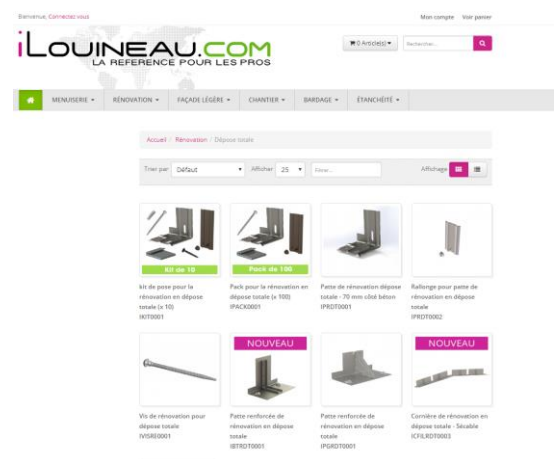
Bienvenue, Connectez-vous

Mon compte Voir panier

iLOUINEAU.COM
LA REFERENCE POUR LES PROS

0 Article(s) ▾ Rechercher...

MENUISERIE ▾ RÉNOVATION ▾ FAÇADE LÉGÈRE ▾ CHANTIER ▾ BARDAGE ▾ ÉTANCHÉITÉ ▾

Accueil / Rénovation / Dépose totale

Trier par Défaut ▾ Afficher 25 ▾ Filtrer... Affichage

Kit de 10
kit de pose pour la rénovation en dépose totale (x 10)
IKIT0001

Pack de 100
Pack pour la rénovation en dépose totale (x 100)
IPACK0001

Patte de rénovation dépose totale - 70 mm côté béton
IPRDT0001

Rallonge pour patte de rénovation en dépose totale
IPRDT0002

Vis de rénovation pour dépose totale
IVISRE0001

NOUVEAU
Patte renforcée de rénovation en dépose totale
IBTRDT0001

Patte renforcée de rénovation en dépose totale
IPGRDT0001

NOUVEAU
Cornière de rénovation en dépose totale - Sécable
ICFILRDT0003